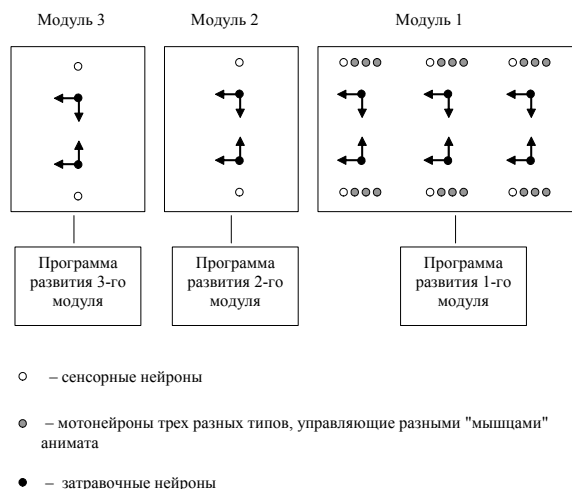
Модуль 3

Модуль 2

Модуль 1

Программа развития 3-го модуля

Программа развития 2-го модуля

Программа развития 1-го модуля

○ – сенсорные нейроны

● – мотонейроны трех разных типов, управляющие разными "мышцами" анимата

● – затравочные нейроны